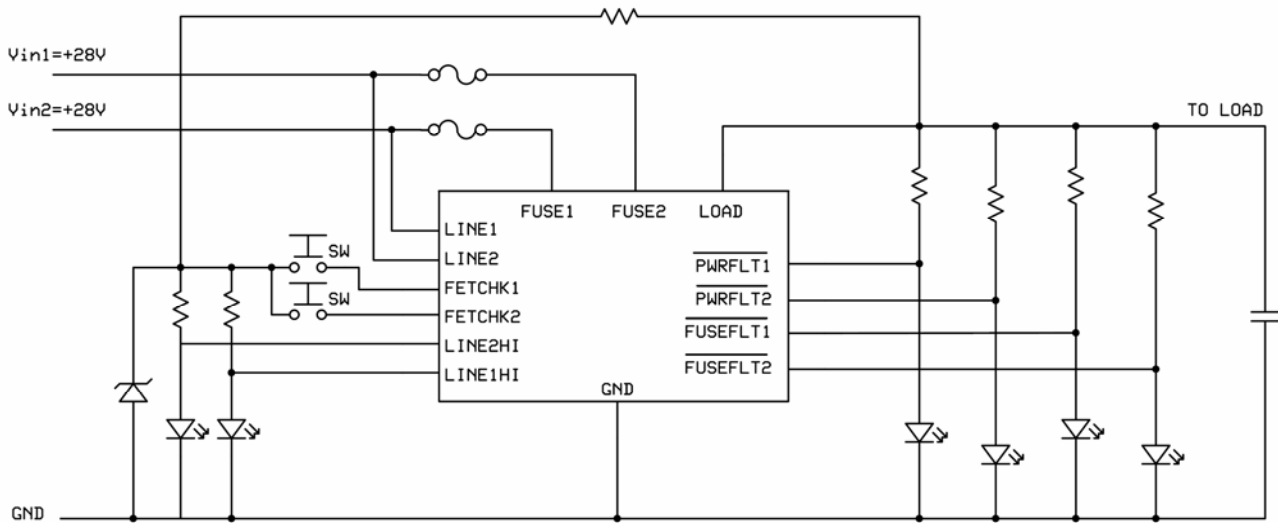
Vin1=+28V

Vin2=+28V

TO LOAD

FUSE1 FUSE2 LOAD

LINE1

LINE2

SW

FETCHK1

SW

FETCHK2

LINE2HI

LINE1HI

GND

$\overline{PWRFLT1}$

$\overline{PWRFLT2}$

$\overline{FUSEFLT1}$

$\overline{FUSEFLT2}$

GND